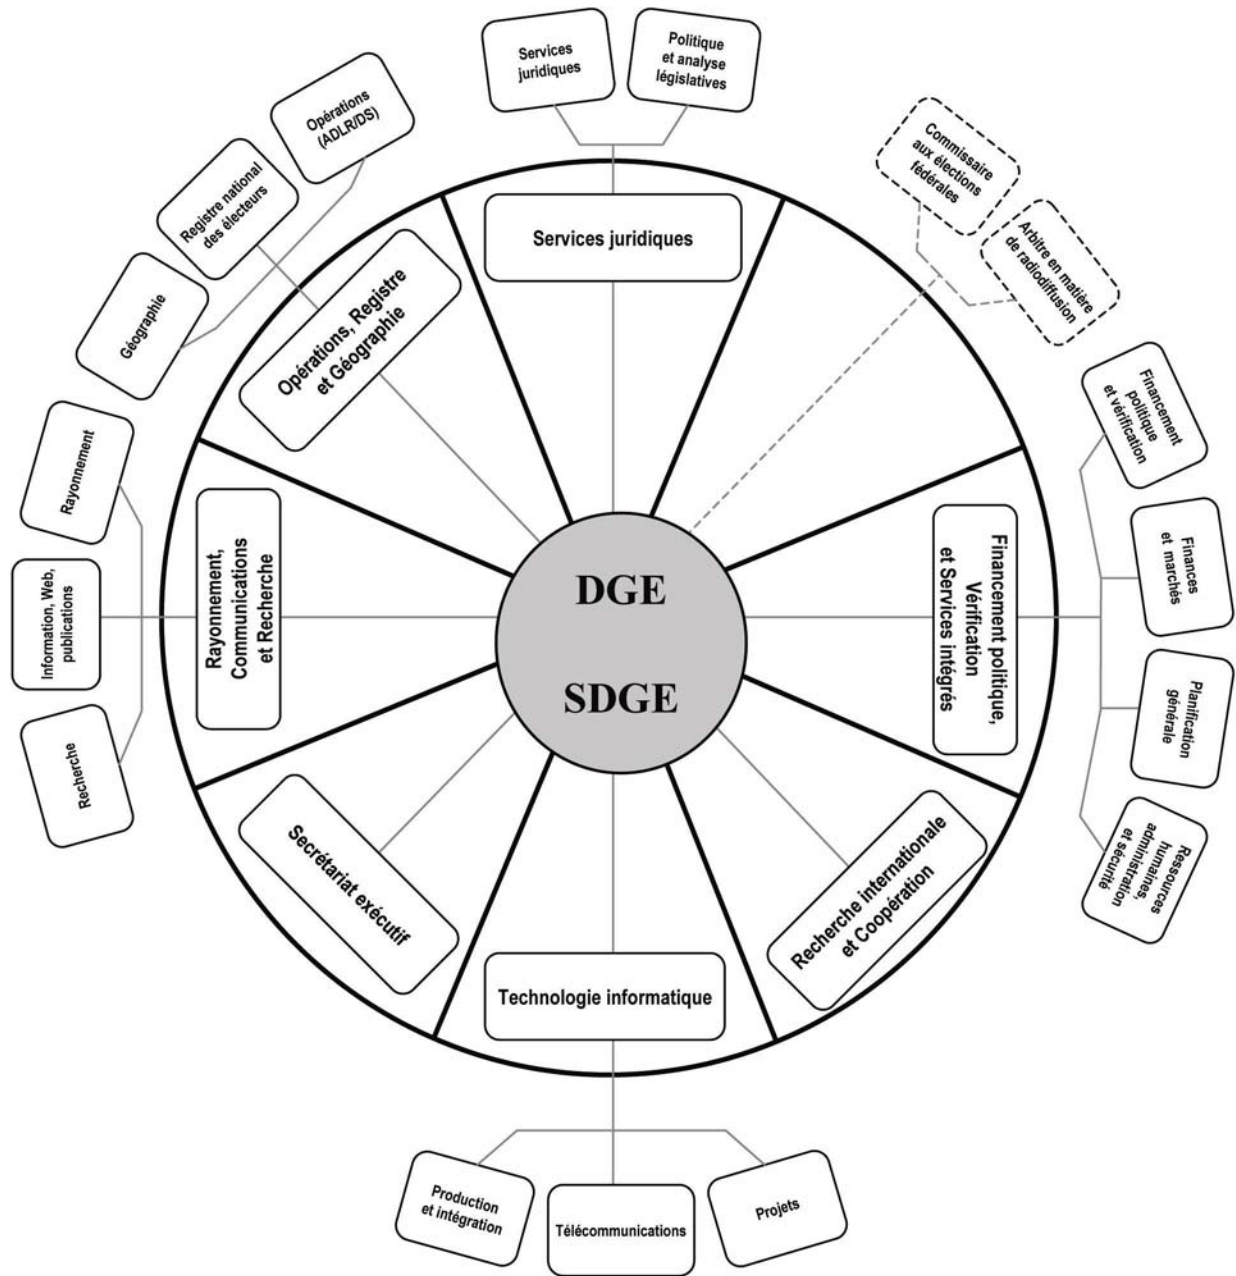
Services juridiques

Politique et analyse législatives

Opérations (ADLR/DS)

Registre national des électeurs

Géographie

Commissaire aux élections fédérales

Arbitre en matière de radiodiffusion

Services juridiques

Opérations, Registre et Géographie

Financement politique et vérification

Rayonnement

Information, Web, publications

Recherche

Rayonnement, Communications et Recherche

DGE

SDGE

Financement politique, Vérification et Services intégrés

Finances et marchés

Planification générale

Ressources humaines, administration, et sécurité

Secrétariat exécutif

Recherche internationale et Coopération

Technologie informatique

Production et intégration

Télécommunications

Projets